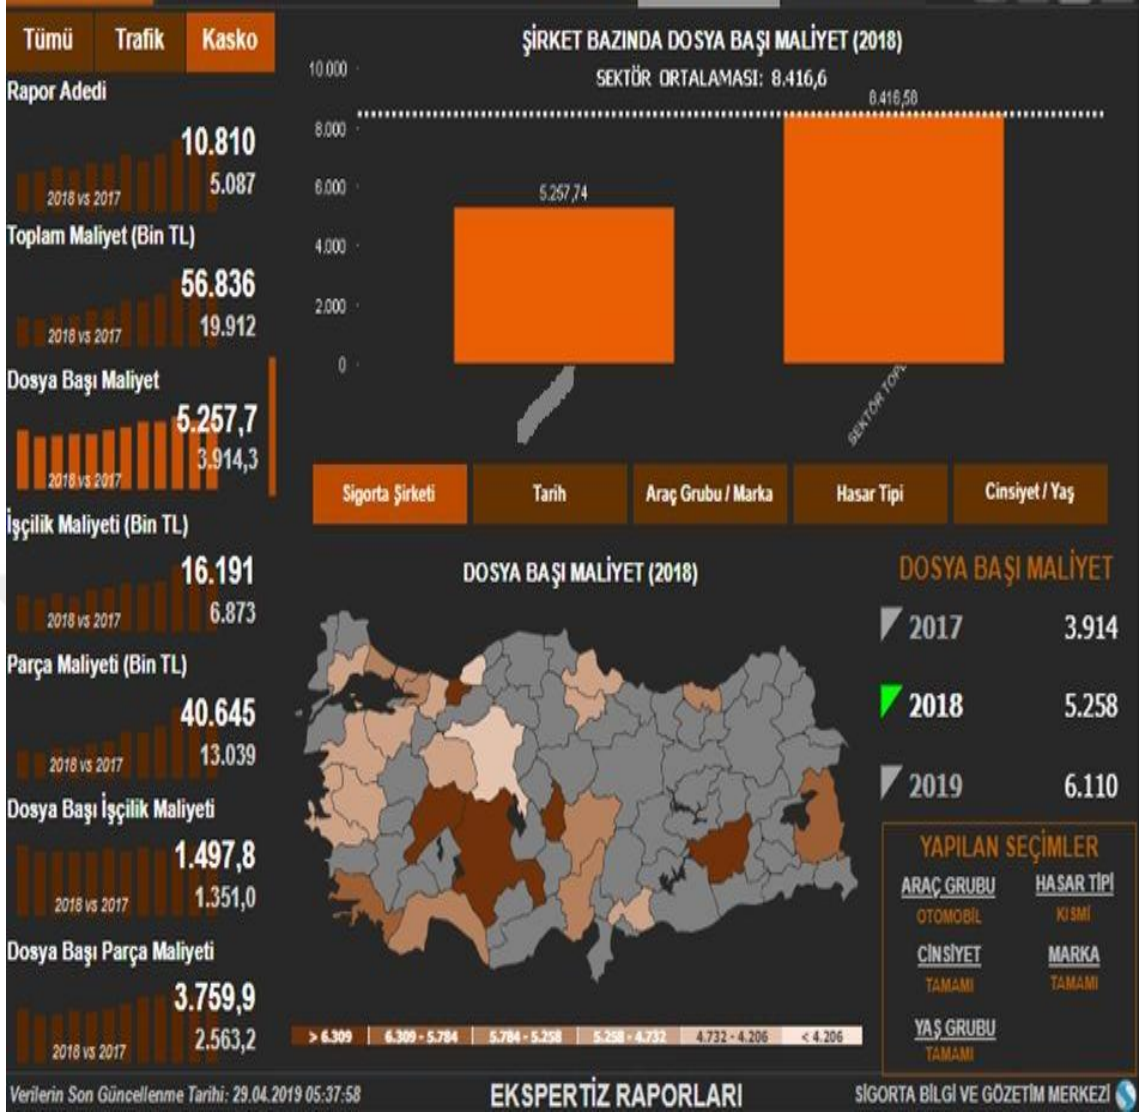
Tümü Trafik Kasko

Rapor Adedi
10.810
5.087
2018 vs 2017

Toplam Maliyet (Bin TL)
56.836
19.912
2018 vs 2017

Dosya Başı Maliyet
5.257,7
3.914,3
2018 vs 2017

İşçilik Maliyeti (Bin TL)
16.191
6.873
2018 vs 2017

Parça Maliyeti (Bin TL)
40.645
13.039
2018 vs 2017

Dosya Başı İşçilik Maliyeti
1.497,8
1.351,0
2018 vs 2017

Dosya Başı Parça Maliyeti
3.759,9
2.563,2
2018 vs 2017

ŞİRKET BAZINDA DOSYA BAŞI MALİYET (2018)
SEKTÖR ORTALAMASI: 8.416,6

10.000
8.000
6.000
4.000
2.000
0

5.257,74
8.416,58

SEKTÖR TOPL

Sigorta Şirketi | Tarih | Araç Grubu / Marka | Hasar Tipi | Cinsiyet / Yaş

DOSYA BAŞI MALİYET (2018)

> 6.309 | 6.309 - 5.784 | 5.784 - 5.258 | 5.258 - 4.732 | 4.732 - 4.206 | < 4.206

DOSYA BAŞI MALİYET
2017 3.914
2018 5.258
2019 6.110

YAPILAN SEÇİMLER
ARAÇ GRUBU
OTOMOBİL
HASAR TİPİ
KISMİ
CİNSİYET
TAMAMI
MARKA
TAMAMI
YAŞ GRUBU
TAMAMI

Verilerin Son Güncellenme Tarihi: 29.04.2019 05:37:58
EKSPERTİZ RAPORLARI
SİGORTA BİLGİ VE GÖZETİM MERKEZİ